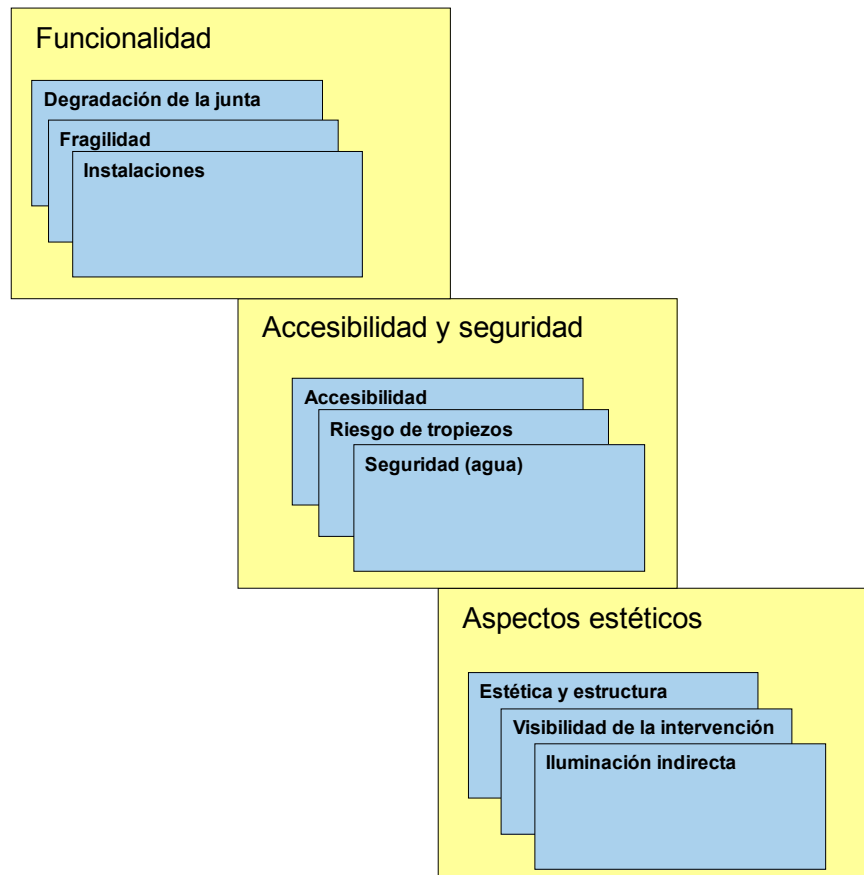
Funcionalidad

Degradación de la junta

Fragilidad

Instalaciones

Accesibilidad y seguridad

Accesibilidad

Riesgo de tropiezos

Seguridad (agua)

Aspectos estéticos

Estética y estructura

Visibilidad de la intervención

Iluminación indirecta